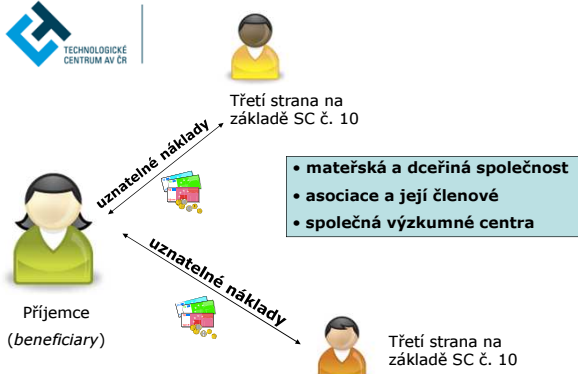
TECHNOLOGICKÉ CENTRUM AV ČR

Třetí strana na základě SC č. 10

uznatelné náklady

• mateřská a dceřiná společnost
• asociace a její členové
• společná výzkumné centra

uznatelné náklady

Příjemce
(*beneficiary*)

Třetí strana na základě SC č. 10